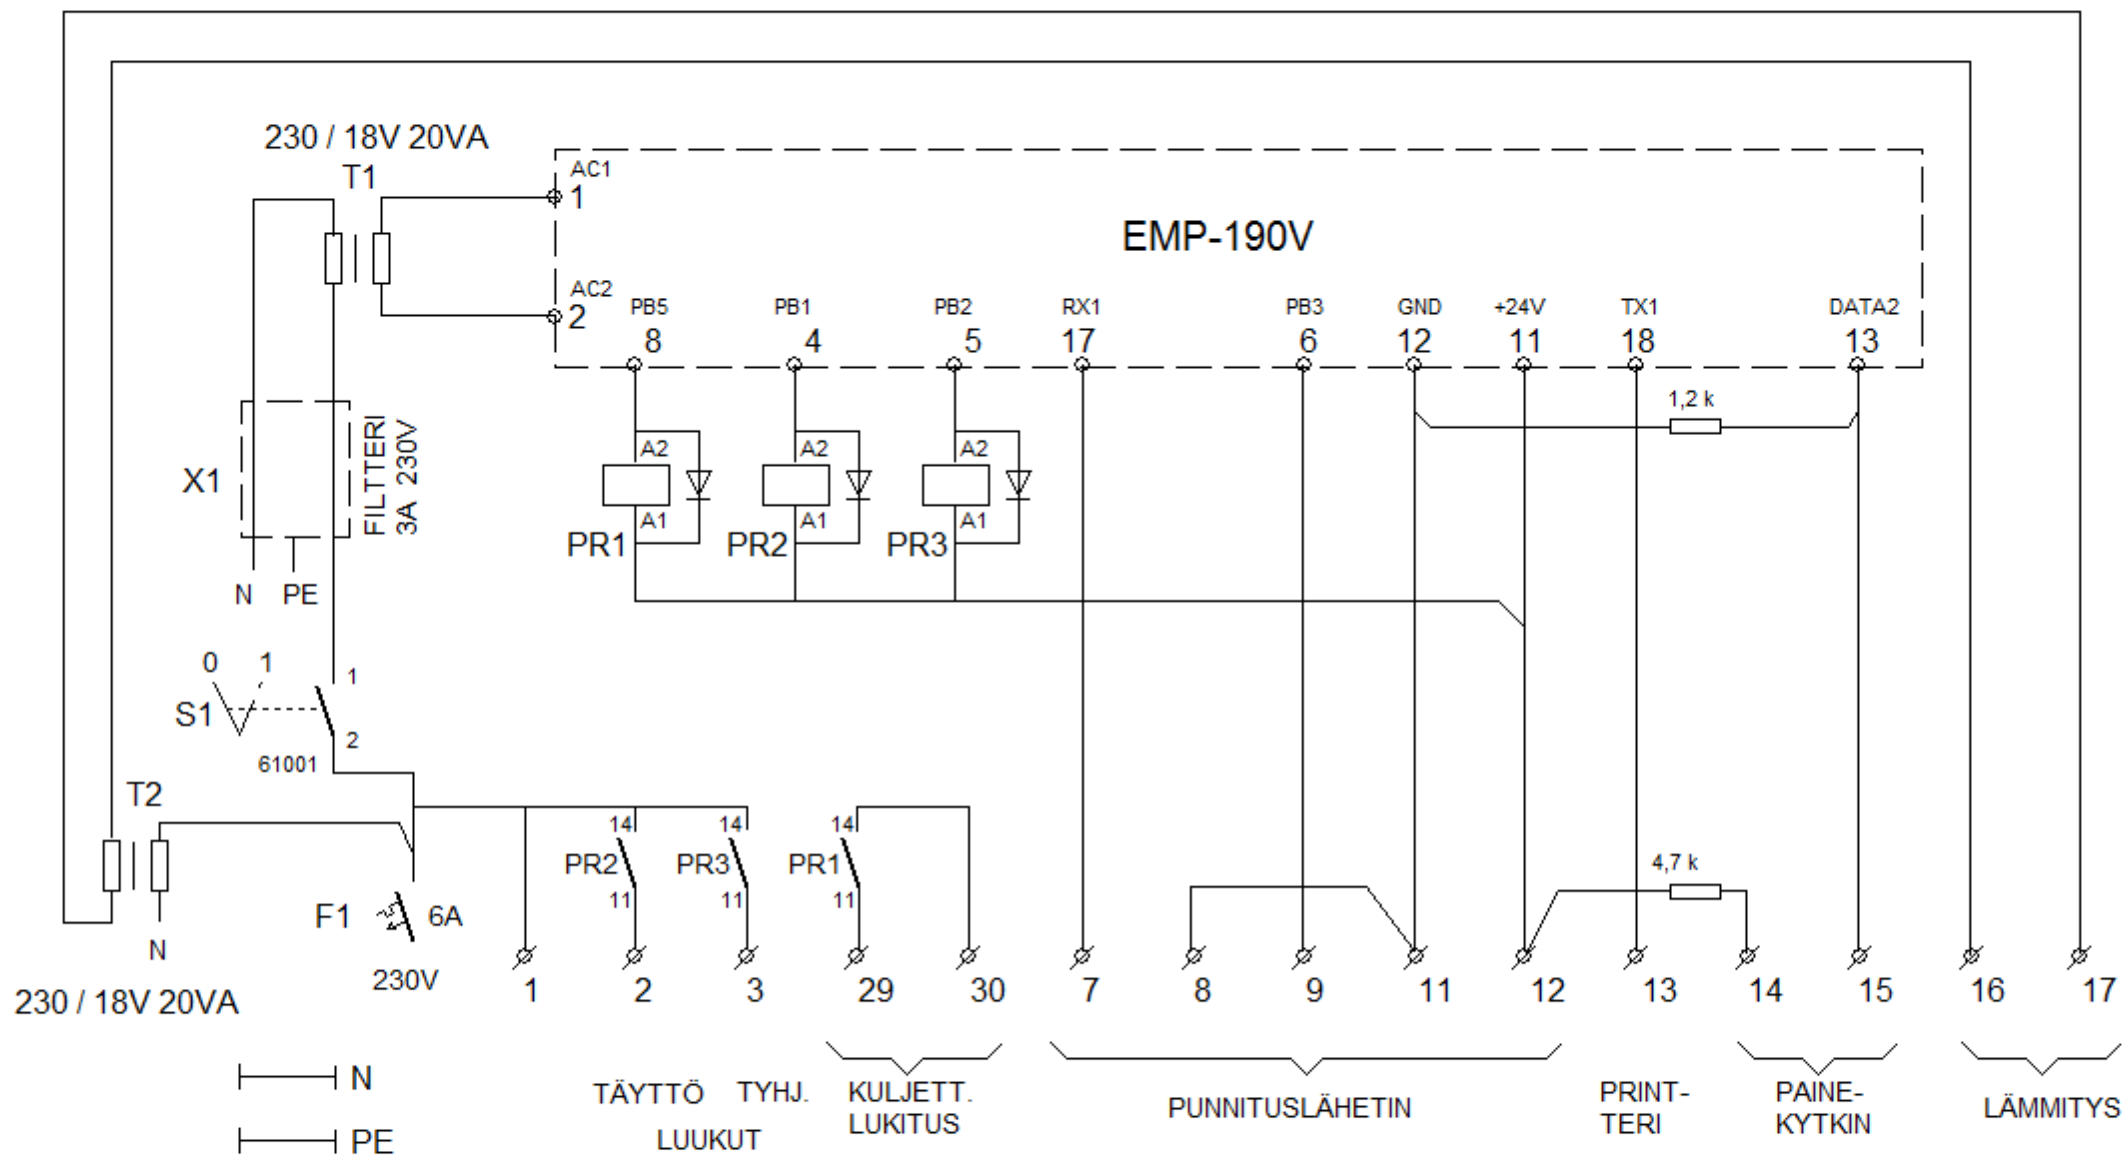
230 / 18V 20VA
T1

EMP-190V

AC1
1
AC2
2

PB5 8
PB1 4
PB2 5
RX1 17
PB3 6
GND 12
+24V 11
TX1 18
DATA2 13

1,2 k

X1
FILTTERI 3A 230V
N PE

A2
A1
PR1
A2
A1
PR2
A2
A1
PR3

0 1
S1
1
2
61001

T2
N
230 / 18V 20VA

F1 6A
230V

14
PR2
11
14
PR3
11
14
PR1
11

4,7 k

1 2 3 29 30 7 8 9 11 12 13 14 15 16 17

N
PE

TÄYTTÖ TYHJ.
LUUKUT
KULJETT. LUKITUS
PUNNITUSLÄHETIN
PRINT-TERI
PAINE-KYTKIN
LÄMMITYS